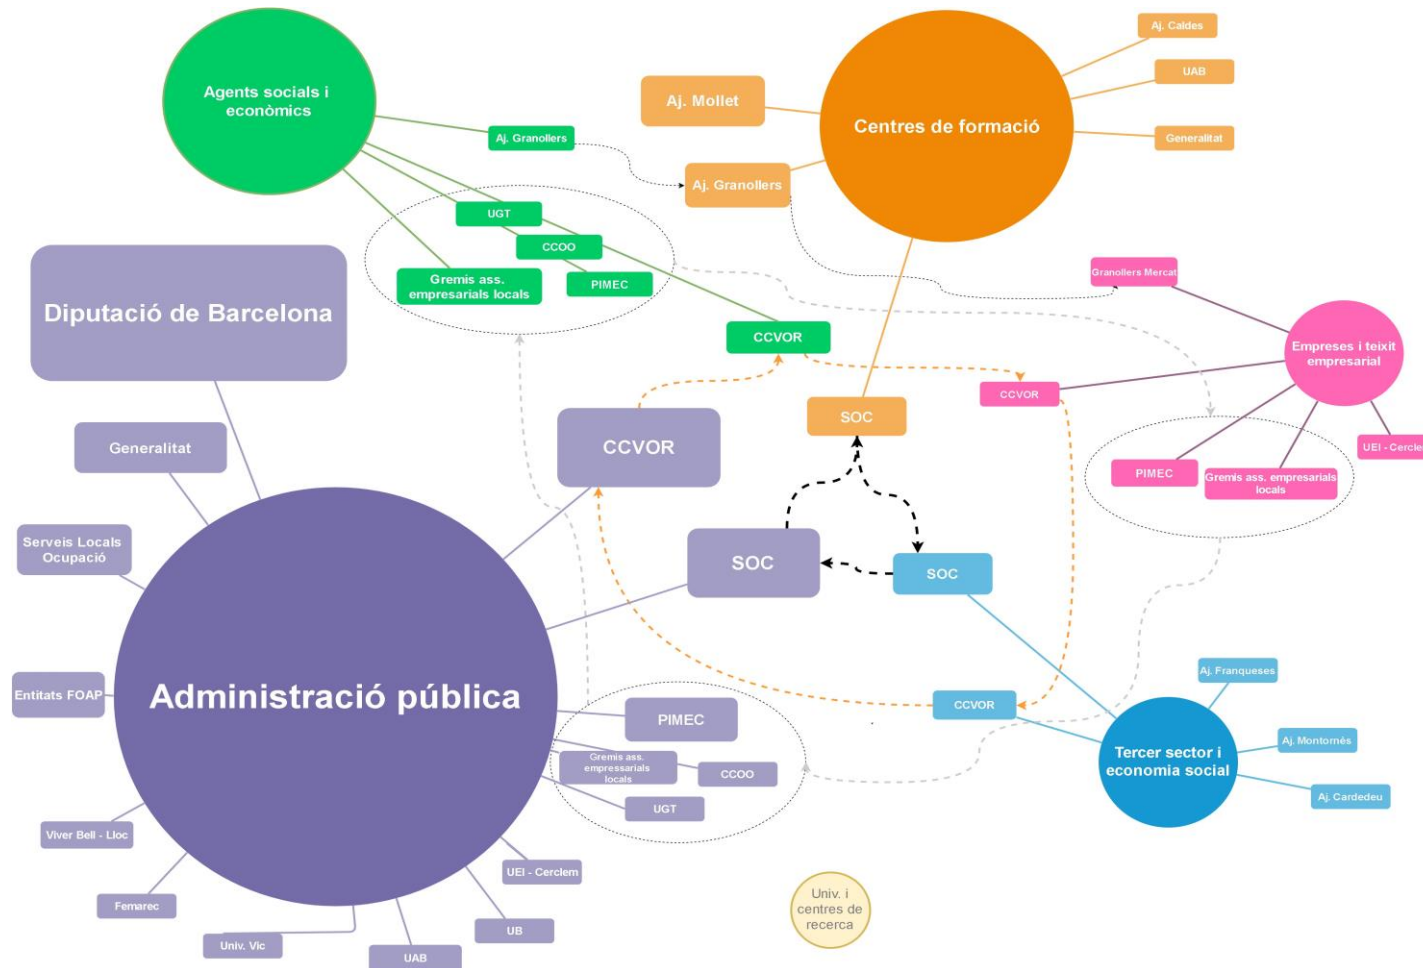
Agents socials i econòmics

Aj. Granollers

UGT

CCOO

Gremis ass. empresarials locals

PIMEC

CCVOR

Aj. Mollet

Aj. Granollers

Centres de formació

Aj. Caldes

UAB

Generalitat

Granollers Mercat

Empreses i teixit empresarial

CCVOR

UEI - Cercle

PIMEC

Gremis ass. empresarials locals

SOC

Diputació de Barcelona

Generalitat

CCVOR

SOC

SOC

Serveis Locals Ocupació

Entitats FOAP

Administració pública

PIMEC

Gremis ass. empressarials locals

CCOO

UGT

CCVOR

Aj. Franqueses

Aj. Montornès

Tercer sector i economia social

Aj. Cardedeu

Viver Bell - Lloc

Femarec

Univ. Vic

UAB

UB

UEI - Cerclem

Univ. i centres de recerca